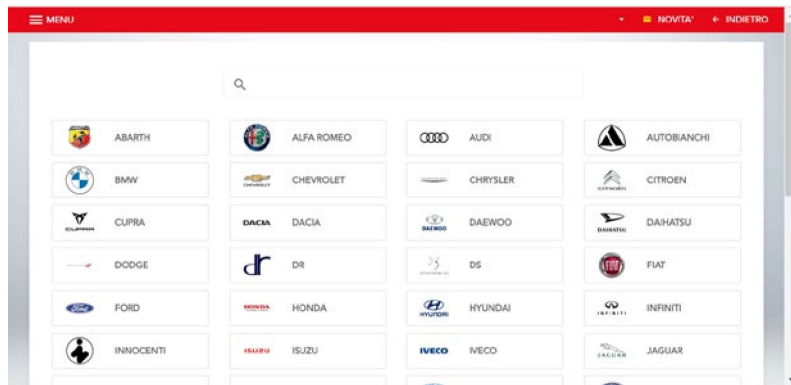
MENU

NOVITA'
INDIETRO

| ABARTH | ALFA ROMEO | AUDI | AUTOBIANCHI |
|---|---|---|---|
| BMW | CHEVROLET | CHRYSLER | CITROEN |
| CUPRA | DACIA DACIA | DAEWOO DAEWOO | DAIHATSU DAIHATSU |
| DODGE | dr DR | DS | FIAT |
| FORD | HONDA HONDA | HYUNDAI HYUNDAI | INFINITI INFINITI |
| INNOCENTI | ISUZU ISUZU | IVECO IVECO | JAGUAR JAGUAR |